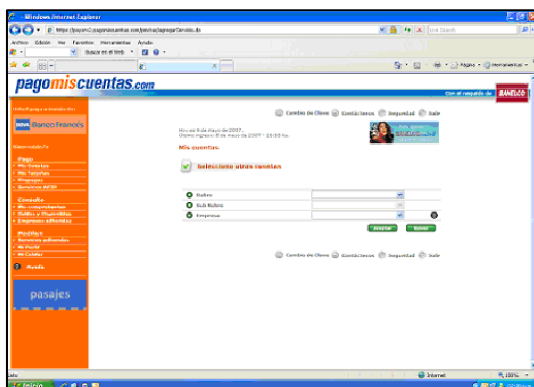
Windows Internet Explorer

https://pagomiscuentas.com/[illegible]

Archivo Edición Ver Favoritos Herramientas Ayuda

Buscar en el Web

Live Search

Página Herramientas

pagomiscuentas.com

Con el respaldo de BANELCO

BBVA Banco Francés

Pago

Mis Tarjetas

Consulta

Modificar

Ayuda

pasajes

Cambio de Clave Contáctenos Seguridad Salir

Mis cuentas

Seleccione otras cuentas

Rubro

Sub Rubro

Empresa

Aceptar Volver

Cambio de Clave Contáctenos Seguridad Salir

Internet

100%

Inicio